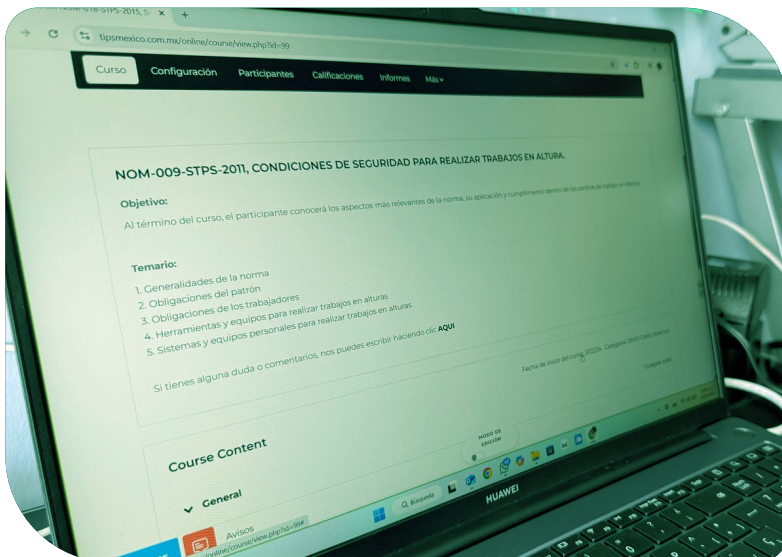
NOM-018-STPS-2015, S

tipsmexico.com.mx/online/course/view.php?id=99

Curso Configuración Participantes Calificaciones Informes Más

NOM-009-STPS-2011, CONDICIONES DE SEGURIDAD PARA REALIZAR TRABAJOS EN ALTURA.

Objetivo:

Al término del curso, el participante conocerá los aspectos más relevantes de la norma, su aplicación y cumplimiento dentro de los centros de trabajo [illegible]

Temario:

1. Generalidades de la norma
2. Obligaciones del patrón
3. Obligaciones de los trabajadores
4. Herramientas y equipos para realizar trabajos en alturas
5. Sistemas y equipos personales para realizar trabajos en alturas

Si tienes alguna duda o comentarios, nos puedes escribir haciendo clic AQUI

Fecha de inicio del curso: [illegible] Categoría: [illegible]

Course Content

MODO DE EDICIÓN

General

Avisos

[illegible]/online/course/view.php?id=99#

Búsqueda

HUAWEI